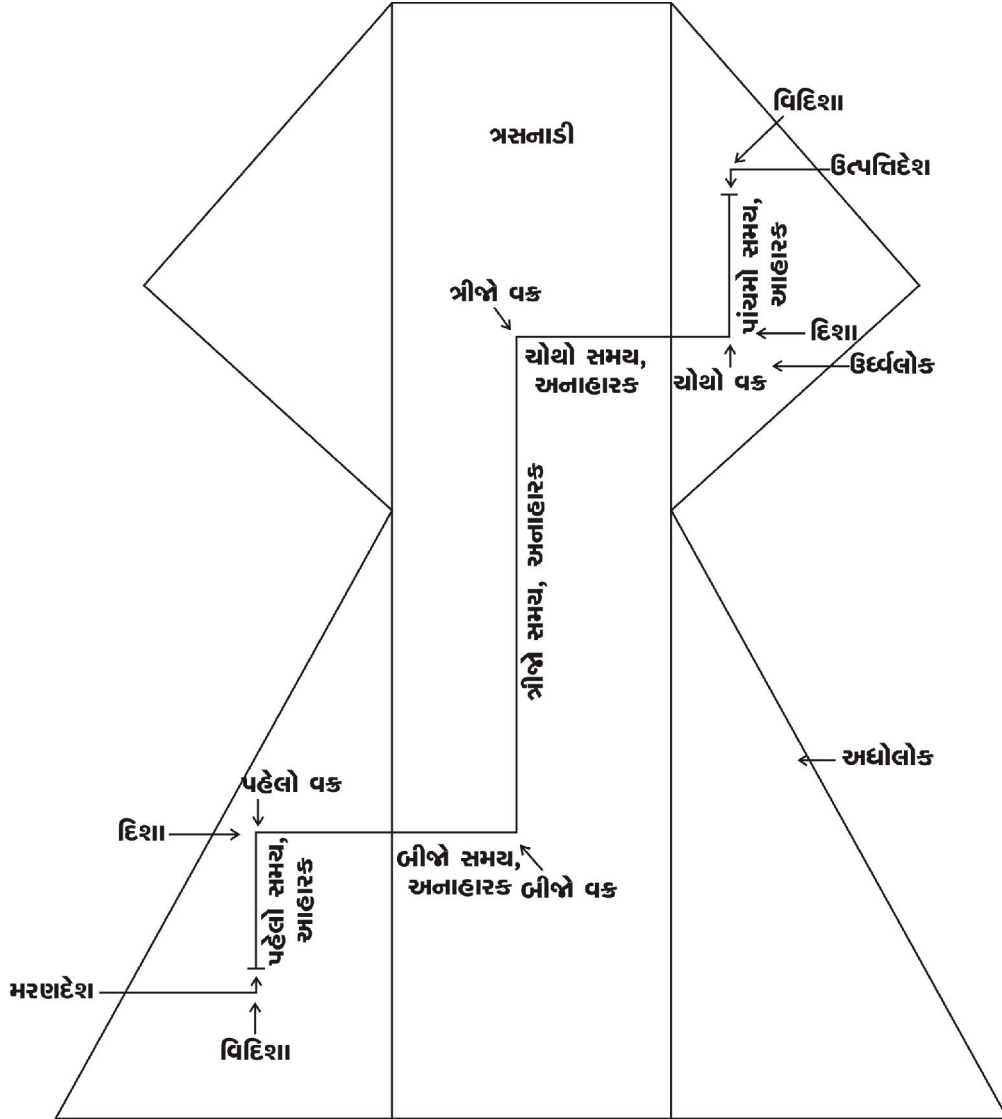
ત્રસનાડી

વિદિશા

ઉત્પત્તિદેશ

પાંચમો સમય, આહારક

ત્રીજો વક્ર

દિશા

ચોથો સમય, અનાહારક

ચોથો વક્ર

ઉર્ધ્વલોક

ત્રીજો સમય, અનાહારક

અધોલોક

પહેલો વક્ર

દિશા

પહેલો સમય, આહારક

બીજો સમય, અનાહારક

બીજો વક્ર

મરણદેશ

વિદિશા